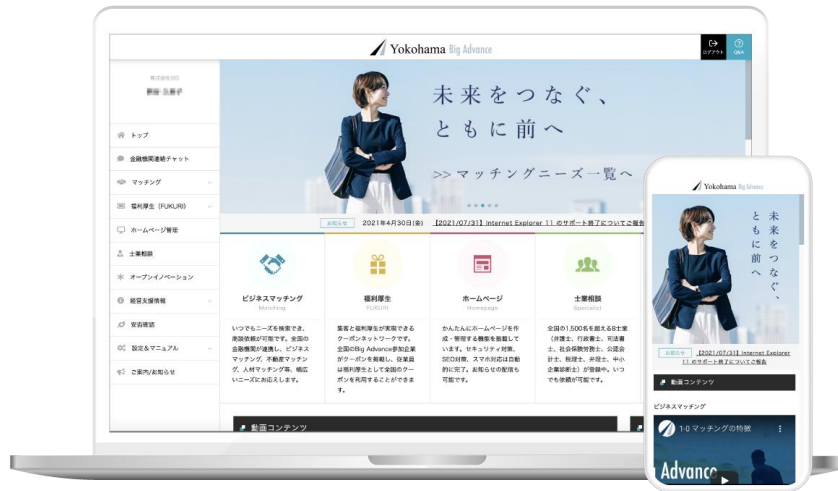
Yokohama Big Advance

ログアウト

Q&A

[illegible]

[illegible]

トップ

金融機関連絡チャット

マッチング

福利厚生（FUKURI）

ホームページ管理

士業相談

オープンイノベーション

経営支援情報

安否確認

設定＆マニュアル

ご案内/お知らせ

未来をつなぐ、
ともに前へ

>> マッチングニーズ一覧へ

お知らせ　2021年4月30日(金)　【2021/07/31】Internet Explorer 11 のサポート終了についてご報

ビジネスマッチング
Matching

いつでもニーズを検索でき、商談依頼が可能です。全国の金融機関が連携し、ビジネスマッチング、不動産マッチング、人材マッチング等、幅広いニーズにお応えします。

福利厚生
FUKURI

集客と福利厚生が実現できるクーポンネットワークです。全国のBig Advance参加企業がクーポンを掲載し、従業員は福利厚生として全国のクーポンを利用することができます。

ホームページ
Homepage

かんたんにホームページを作成・管理できる機能を搭載しています。セキュリティ対策、SEO対策、スマホ対応は自動的に完了。お知らせの配信も可能です。

士業相談
Specialist

全国の1,500名を超える8士業（弁護士、行政書士、司法書士、社会保険労務士、公認会計士、税理士、弁理士、中小企業診断士）が登録中。いつでも依頼が可能です。

動画コンテンツ

Yokohama Big Advance

未来をつなぐ、
ともに前へ

お知らせ　【2021/07/31】Internet Explorer 11 のサポート終了についてご報告

動画コンテンツ

ビジネスマッチング

1-0 マッチングの特徴

Advance